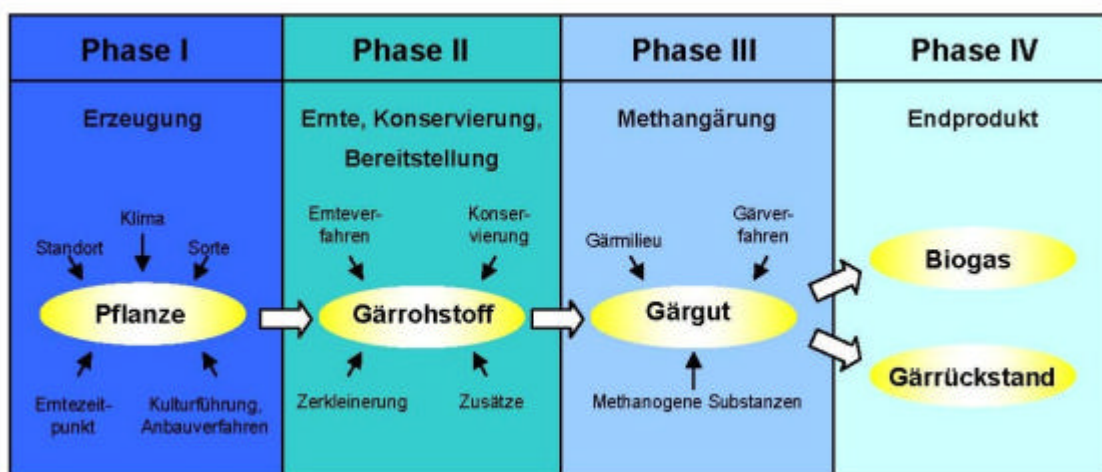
Phase I

Erzeugung

Klima

Standort

Sorte

Pflanze

Erntezeitpunkt

Kulturführung, Anbauverfahren

Phase II

Ernte, Konservierung, Bereitstellung

Ernteverfahren

Konservierung

Gärrohstoff

Zerkleinerung

Zusätze

Phase III

Methangärung

Gärmilieu

Gärverfahren

Gärgut

Methanogene Substanzen

Phase IV

Endprodukt

Biogas

Gärrückstand